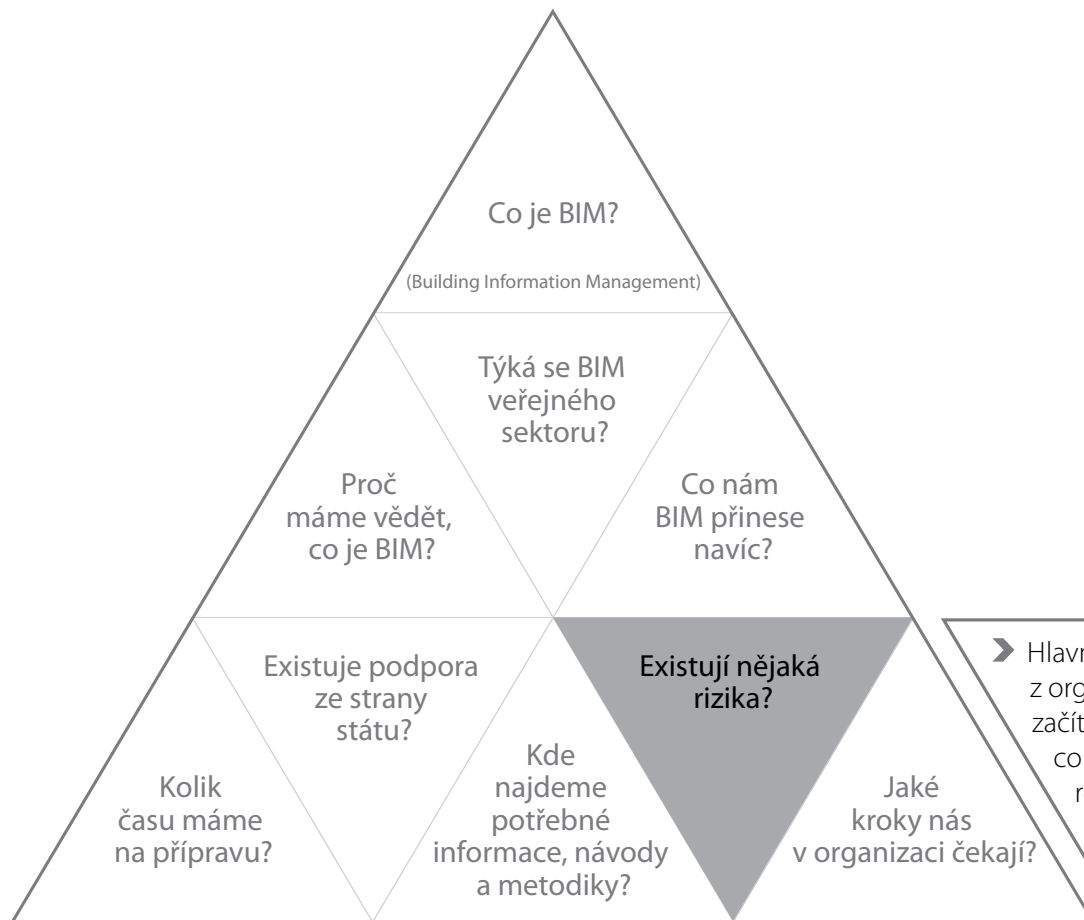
Co je BIM?

(Building Information Management)

Týká se BIM veřejného sektoru?

Proč máme vědět, co je BIM?

Co nám BIM přinese navíc?

Existuje podpora ze strany státu?

Existují nějaká rizika?

Kolik času máme na přípravu?

Kde najdeme potřebné informace, návody a metodiky?

Jaké kroky nás v organizaci čekají?

Hlavn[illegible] z org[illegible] začít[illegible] co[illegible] r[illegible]